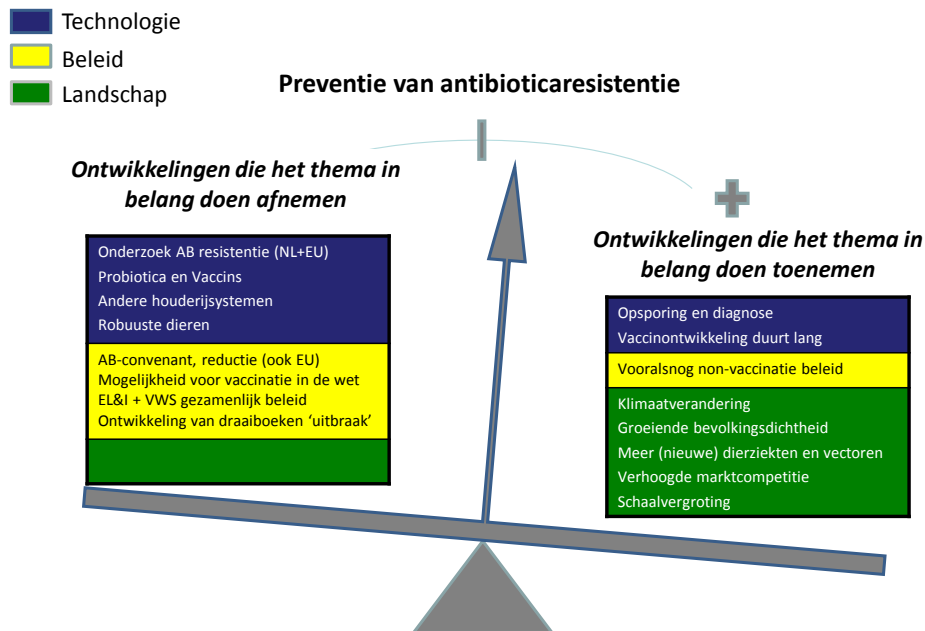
Technologie
Beleid
Landschap

Preventie van antibioticaresistentie

Ontwikkelingen die het thema in belang doen afnemen

Onderzoek AB resistentie (NL+EU)
Probiotica en Vaccins
Andere houderijsystemen
Robuuste dieren

AB-convenant, reductie (ook EU)
Mogelijkheid voor vaccinatie in de wet
EL&I + VWS gezamenlijk beleid
Ontwikkeling van draaiboeken 'uitbraak'

Ontwikkelingen die het thema in belang doen toenemen

Opsporing en diagnose
Vaccinontwikkeling duurt lang

Vooralsnog non-vaccinatie beleid

Klimaatverandering
Groeiende bevolkingsdichtheid
Meer (nieuwe) dierziekten en vectoren
Verhoogde marktcompetitie
Schaalvergroting